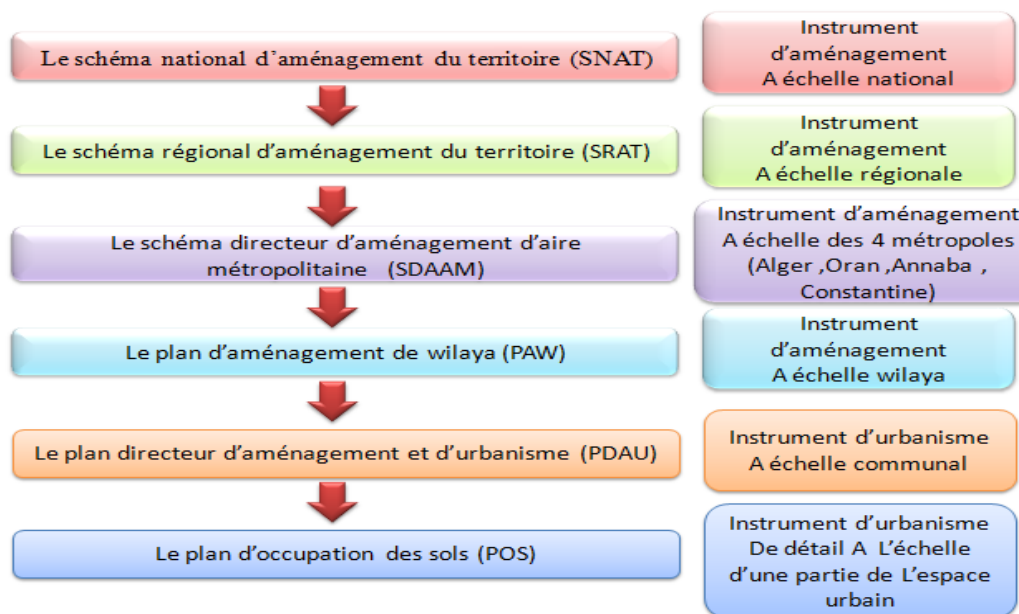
Le schéma national d'aménagement du territoire (SNAT)

Instrument d'aménagement A échelle national

Le schéma régional d'aménagement du territoire (SRAT)

Instrument d'aménagement A échelle régionale

Le schéma directeur d'aménagement d'aire métropolitaine (SDAAM)

Instrument d'aménagement A échelle des 4 métropoles (Alger ,Oran ,Annaba , Constantine)

Le plan d'aménagement de wilaya (PAW)

Instrument d'aménagement A échelle wilaya

Le plan directeur d'aménagement et d'urbanisme (PDAU)

Instrument d'urbanisme A échelle communal

Le plan d'occupation des sols (POS)

Instrument d'urbanisme De détail A L'échelle d'une partie de L'espace urbain